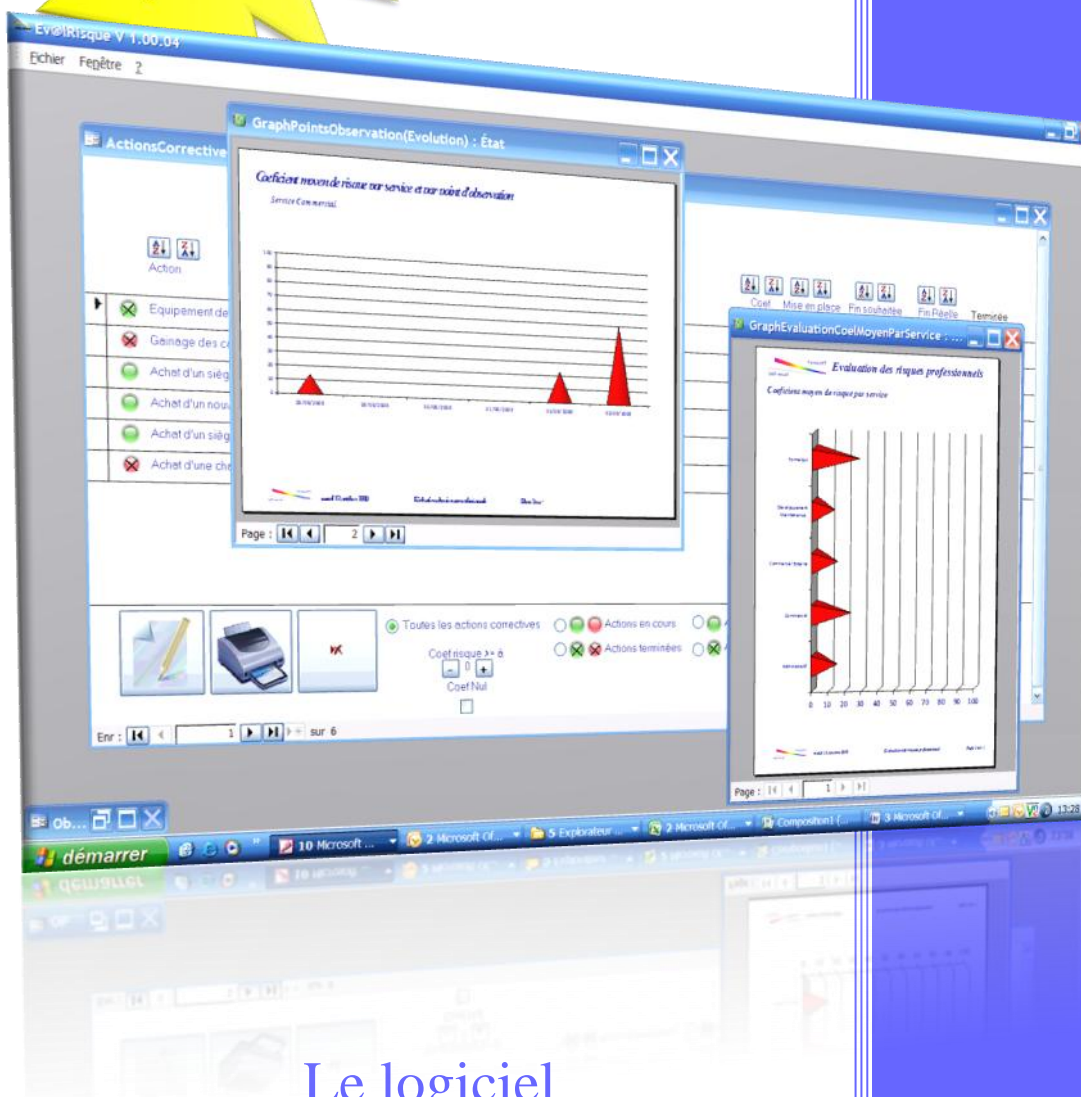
Ev@lRisque V 1.00.04

Fichier Fenêtre ?

ActionsCorrective

GraphPointsObservation(Evolution) : État

Coeficient moyen de risque par service et par point d'observation

Service Commercial

Page : 2

Action

Equipement de

Gainage des c

Achat d'un siég

Achat d'un nouv

Achat d'un siég

Achat d'une ch

Coef Mise en place Fin souhaitée Fin Réelle Terminée

GraphEvaluationCoefMoyenParService : ...

Evaluation des risques professionnels

Coeficient moyen de risque par service

0 10 20 30 40 50 60 70 80 90 100

Page : 1

Toutes les actions correctives

Actions en cours

Actions terminées

Coef risque >= à

0

Coef Nul

Enr : 1 sur 6

Ob...

démarrer

10 Microsoft ...

2 Microsoft Of...

5 Explorateur ...

2 Microsoft Of...

Composition1 (...

3 Microsoft Of...

13:28

Le logiciel